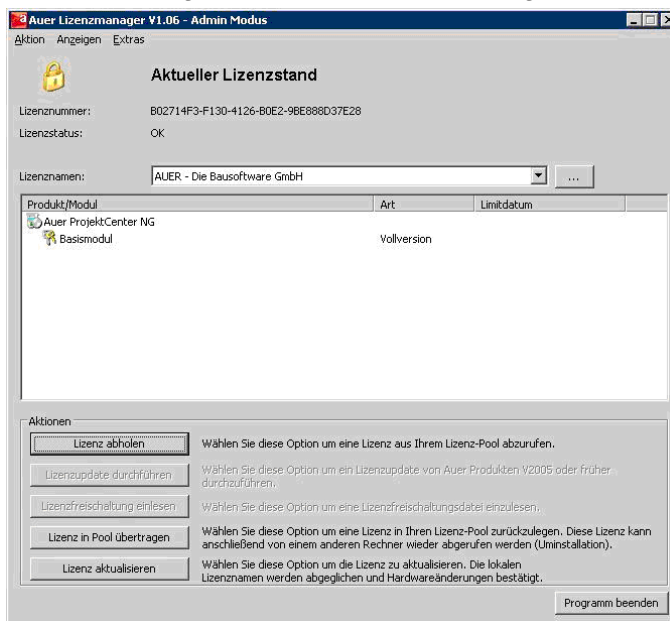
Auer Lizenzmanager V1.06 - Admin Modus

Aktion Anzeigen Extras

Aktueller Lizenzstand

Lizenznummer: B02714F3-F130-4126-B0E2-9BE888D37E28

Lizenzstatus: OK

Lizenznamen: AUER - Die Bausoftware GmbH ...

| Produkt/Modul | Art | Limitdatum |
|---|---|---|
| Auer ProjektCenter NG | | |
| Basismodul | Vollversion | |

Aktionen

Lizenz abholen — Wählen Sie diese Option um eine Lizenz aus Ihrem Lizenz-Pool abzurufen.

Lizenzupdate durchführen — Wählen Sie diese Option um ein Lizenzupdate von Auer Produkten V2005 oder früher durchzuführen.

Lizenzfreischaltung einlesen — Wählen Sie diese Option um eine Lizenzfreischaltungsdatei einzulesen.

Lizenz in Pool übertragen — Wählen Sie diese Option um eine Lizenz in Ihren Lizenz-Pool zurückzulegen. Diese Lizenz kann anschließend von einem anderen Rechner wieder abgerufen werden (Uminstallation).

Lizenz aktualisieren — Wählen Sie diese Option um die Lizenz zu aktualisieren. Die lokalen Lizenznamen werden abgeglichen und Hardwareänderungen bestätigt.

Programm beenden